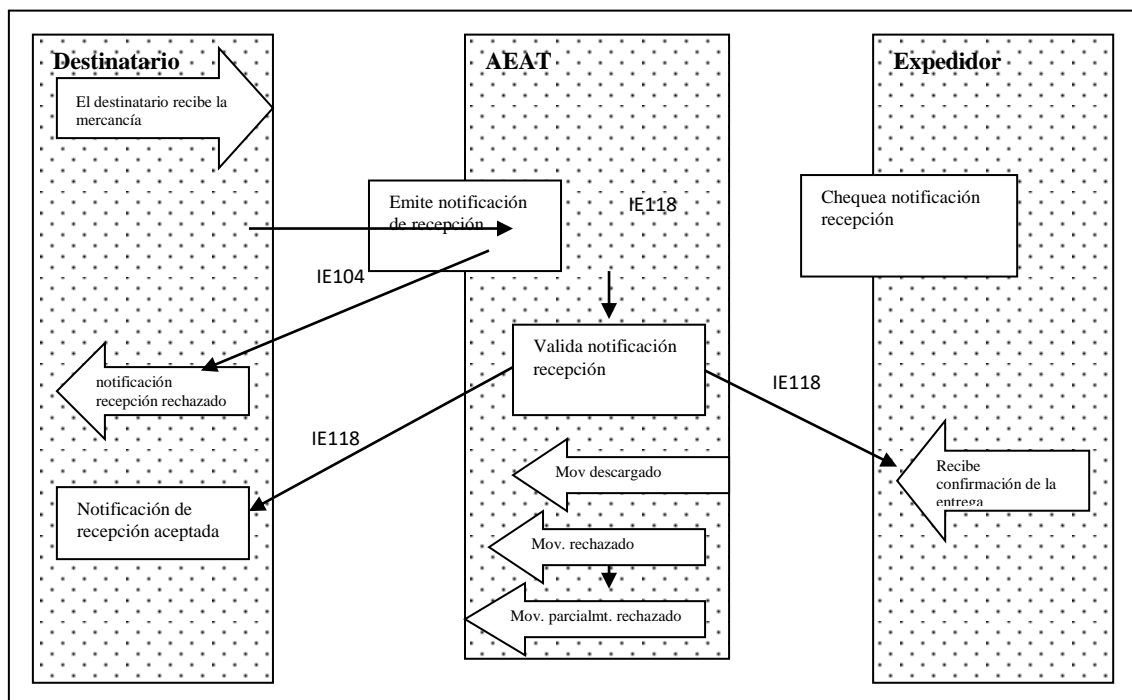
Destinatario

El destinatario recibe la mercancía

AEAT

Expedidor

Emite notificación de recepción

IE118

Chequea notificación recepción

IE104

Valida notificación recepción

notificación recepción rechazado

IE118

IE118

Mov descargado

Recibe confirmación de la entrega

Notificación de recepción aceptada

Mov. rechazado

Mov. parcialmt. rechazado